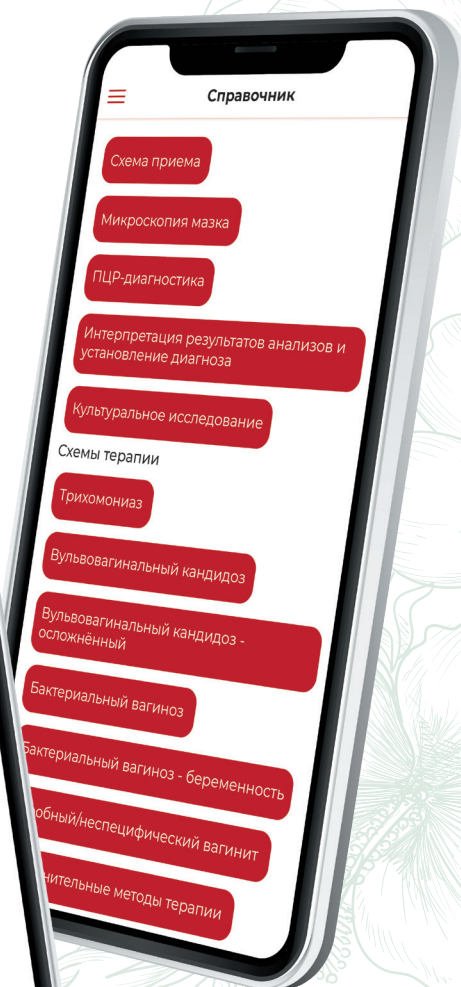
Справочник

Схема приема

Микроскопия мазка

ПЦР-диагностика

Интерпретация результатов анализов и установление диагноза

Культуральное исследование

Схемы терапии

Трихомониаз

Вульвовагинальный кандидоз

Вульвовагинальный кандидоз - осложнённый

Бактериальный вагиноз

Бактериальный вагиноз - беременность

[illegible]обный/неспецифический вагинит

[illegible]нительные методы терапии